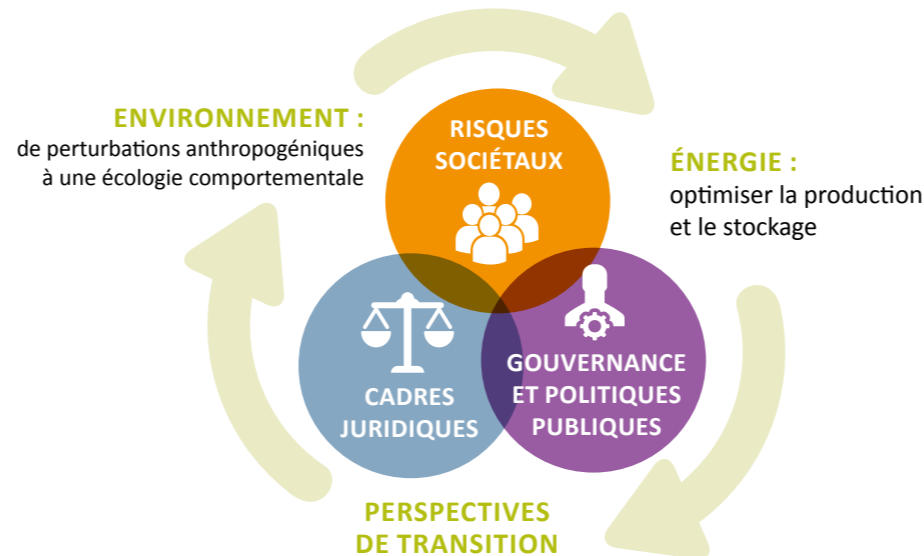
ENVIRONNEMENT :
de perturbations anthropogéniques à une écologie comportementale

RISQUES SOCIÉTAUX

ÉNERGIE :
optimiser la production et le stockage

CADRES JURIDIQUES

GOUVERNANCE ET POLITIQUES PUBLIQUES

PERSPECTIVES DE TRANSITION